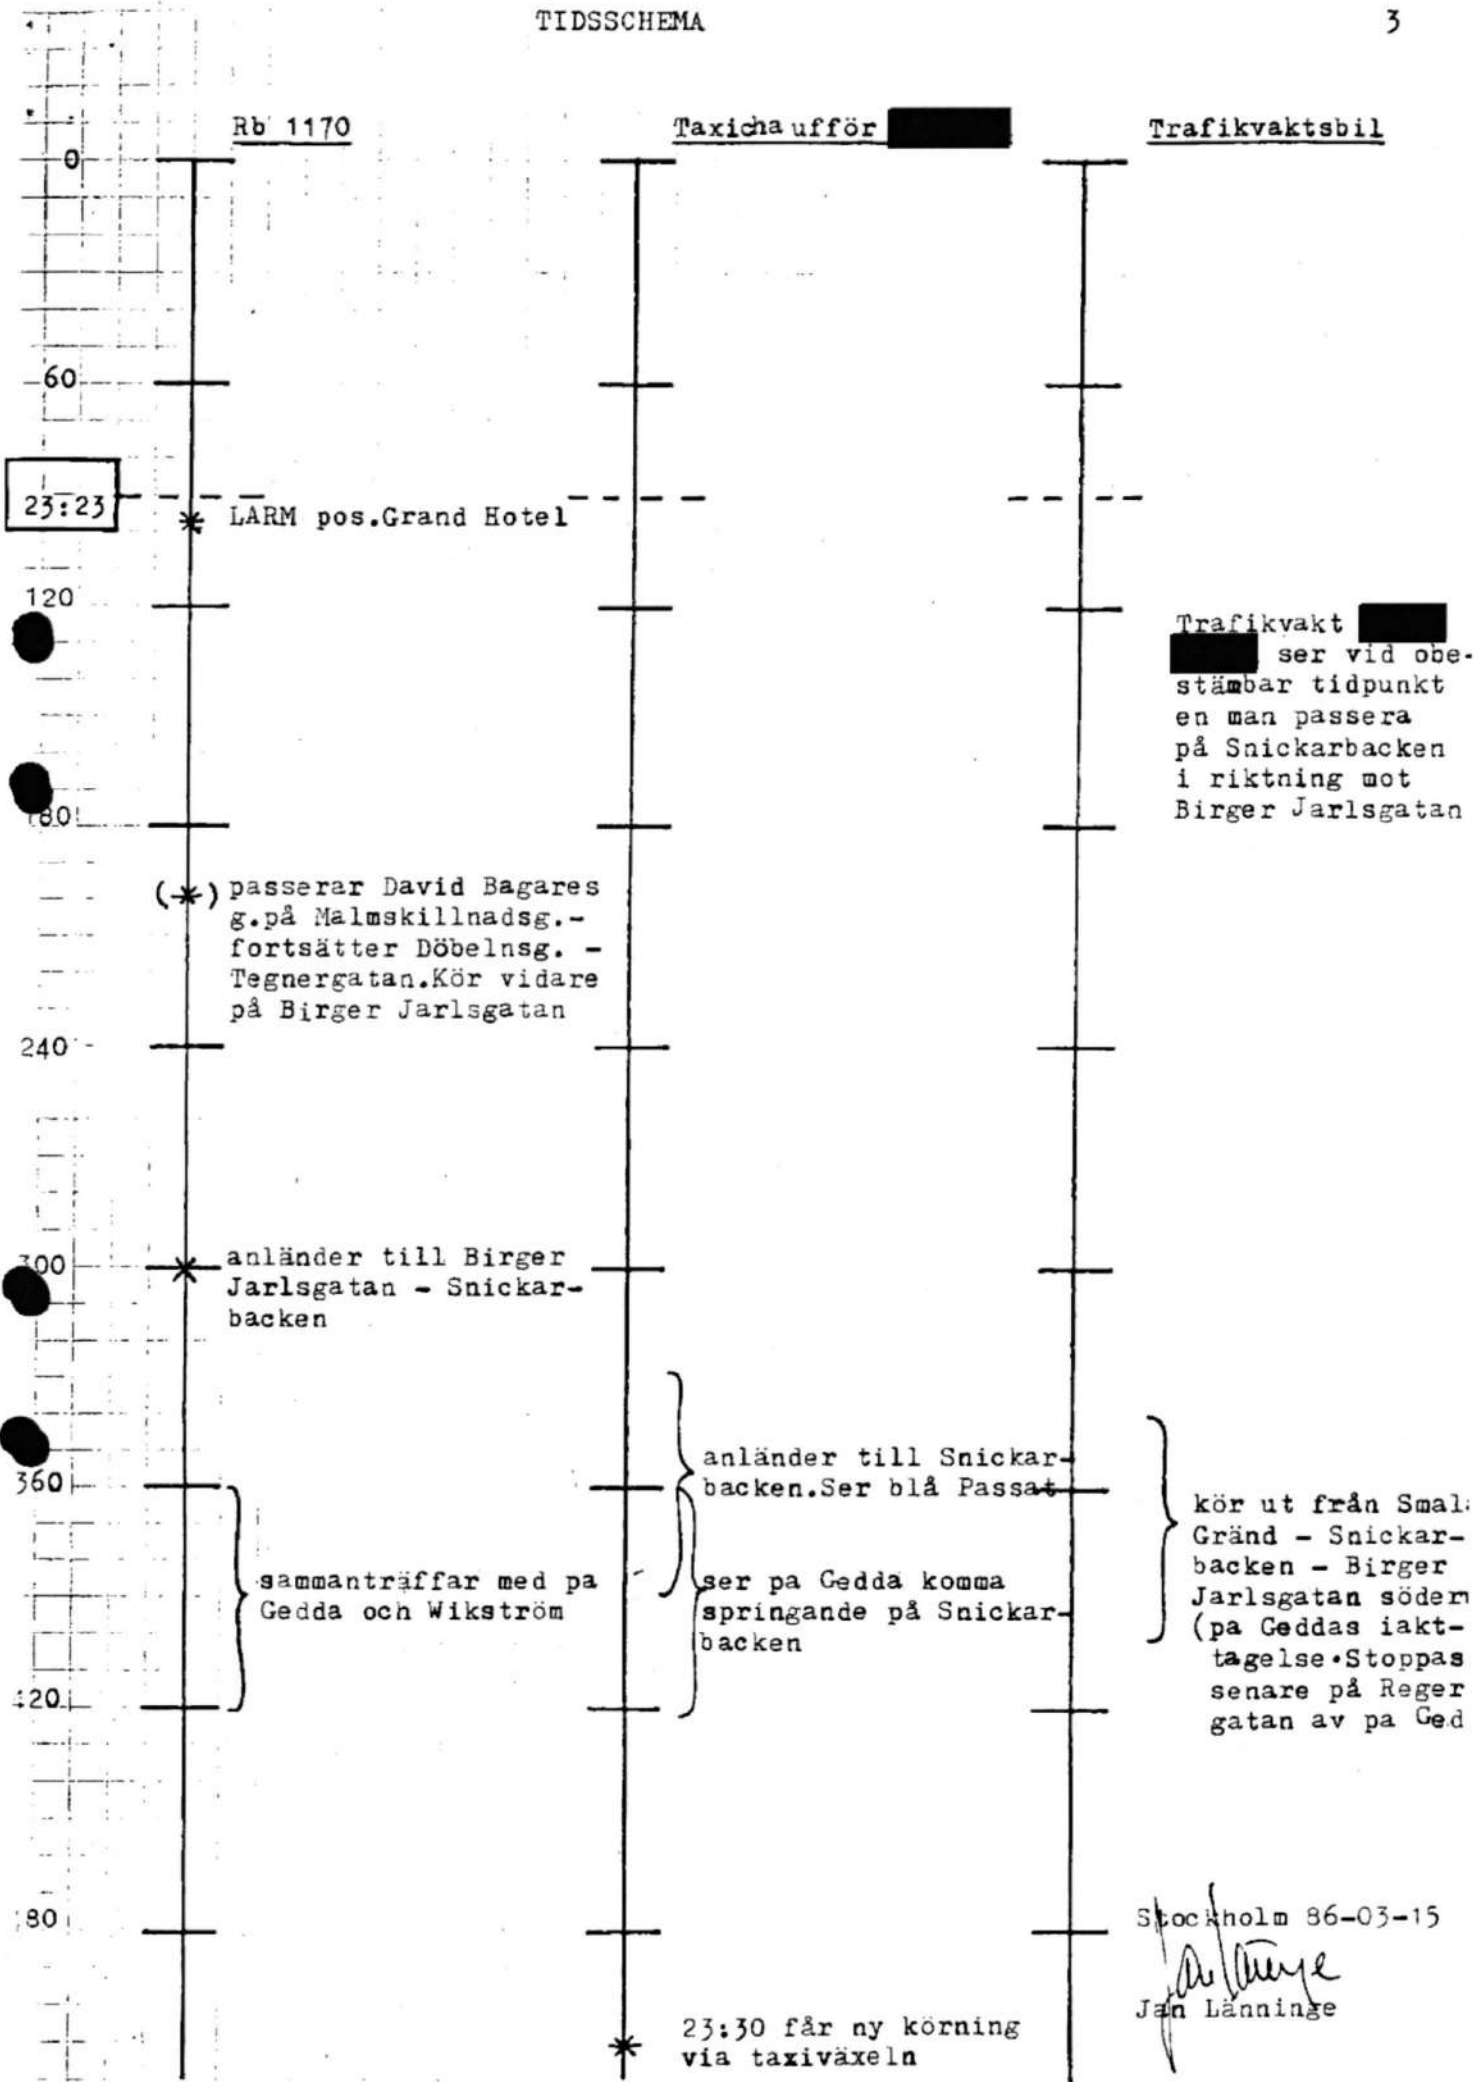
TIDSSCHEMA

3

Rb 1170

Taxichaufför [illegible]

Trafikvaktsbil

0

60

23:23

LARM pos.Grand Hotel

120

Trafikvakt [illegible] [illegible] ser vid obestämbar tidpunkt en man passera på Snickarbacken i riktning mot Birger Jarlsgatan

180

(*) passerar David Bagares g.på Malmskillnadsg.- fortsätter Döbelnsg. - Tegnergatan.Kör vidare på Birger Jarlsgatan

240

300

anländer till Birger Jarlsgatan - Snickarbacken

anländer till Snickarbacken.Ser blå Passat

360

kör ut från Smal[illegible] Gränd - Snickarbacken - Birger Jarlsgatan söder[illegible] (pa Geddas iakttagelse•Stoppas senare på Reger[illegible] gatan av pa Ged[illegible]

sammanträffar med pa Gedda och Wikström

ser pa Gedda komma springande på Snickarbacken

420

480

Stockholm 86-03-15

Jan Länninge

Jan Länninge

23:30 får ny körning via taxiväxeln